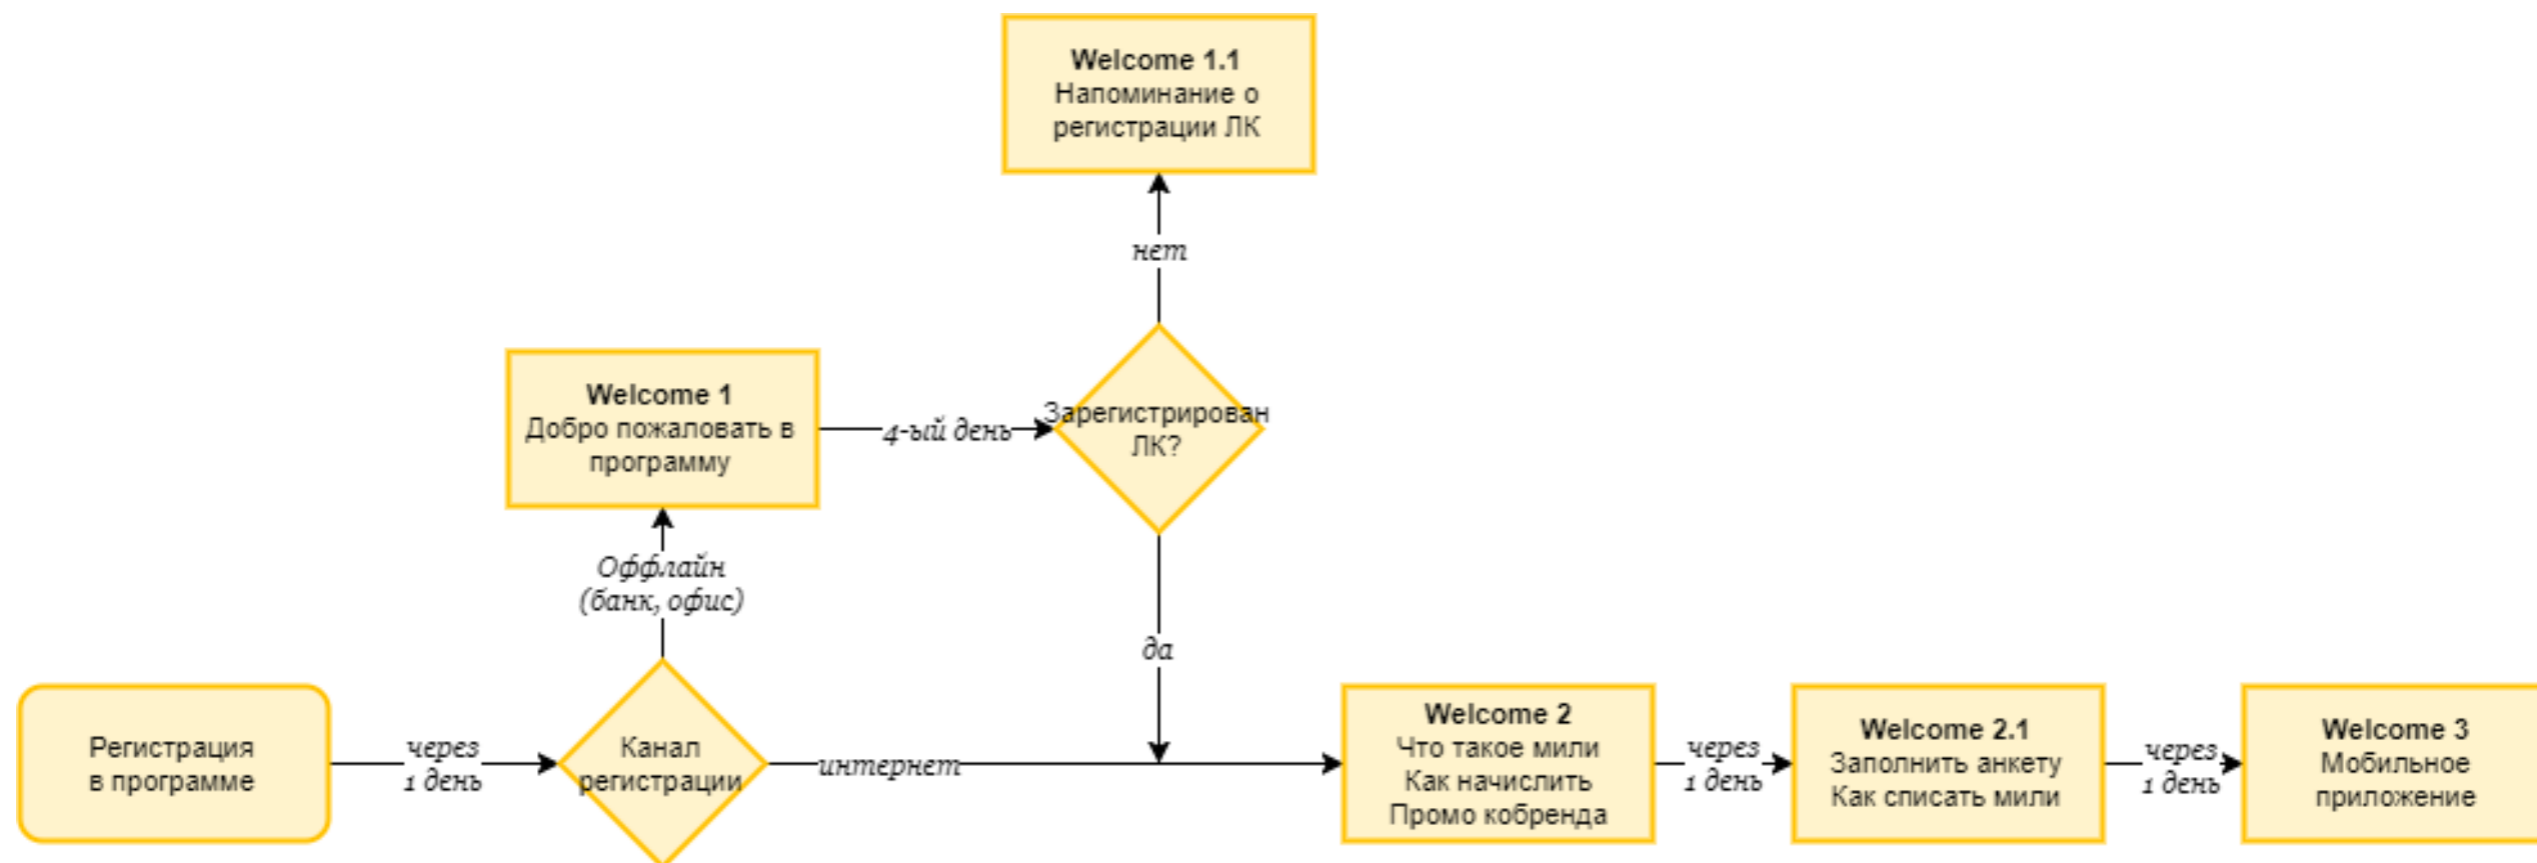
Welcome 1.1
Напоминание о регистрации ЛК

нет

Welcome 1
Добро пожаловать в программу

4-ый день

Зарегистрирован ЛК?

Оффлайн (банк, офис)

да

Регистрация в программе

через 1 день

Канал регистрации

интернет

Welcome 2
Что такое мили
Как начислить
Промо кобренда

через 1 день

Welcome 2.1
Заполнить анкету
Как списать мили

через 1 день

Welcome 3
Мобильное приложение